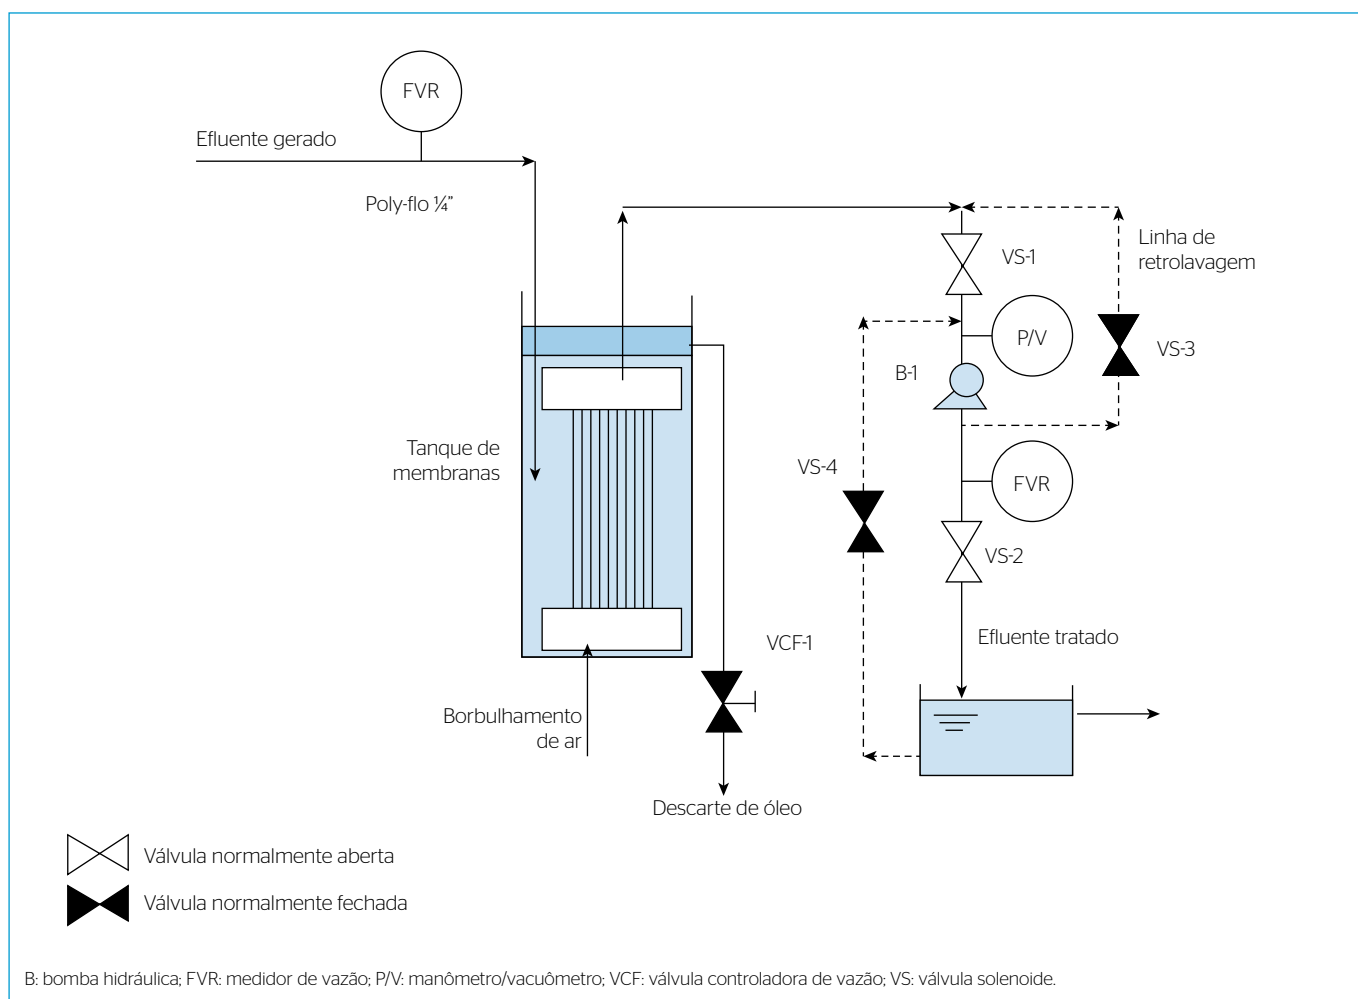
FVR

Efluente gerado

Poly-flo ¼"

Linha de retrolavagem

VS-1

P/V

VS-3

B-1

Tanque de membranas

FVR

VS-4

VS-2

Efluente tratado

VCF-1

Borbulhamento de ar

Descarte de óleo

Válvula normalmente aberta

Válvula normalmente fechada

B: bomba hidráulica; FVR: medidor de vazão; P/V: manômetro/vacuômetro; VCF: válvula controladora de vazão; VS: válvula solenoide.